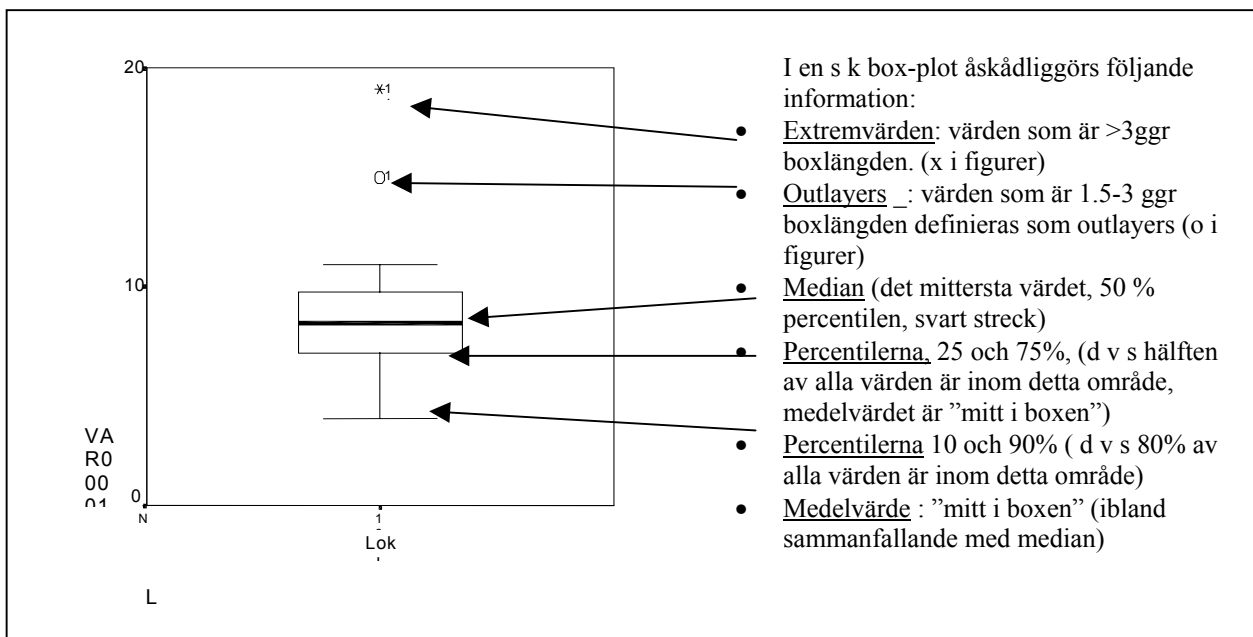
20

*1

O1

10

VA
R0
00
01

0

N

1
Lok

L

I en s k box-plot åskådliggörs följande information:

- Extremvärden: värden som är >3ggr boxlängden. (x i figurer)
- Outlayers _: värden som är 1.5-3 ggr boxlängden definieras som outlayers (o i figurer)
- Median (det mittersta värdet, 50 % percentilen, svart streck)
- Percentilerna, 25 och 75%, (d v s hälften av alla värden är inom detta område, medelvärdet är ”mitt i boxen”)
- Percentilerna 10 och 90% ( d v s 80% av alla värden är inom detta område)
- Medelvärde : ”mitt i boxen” (ibland sammanfallande med median)